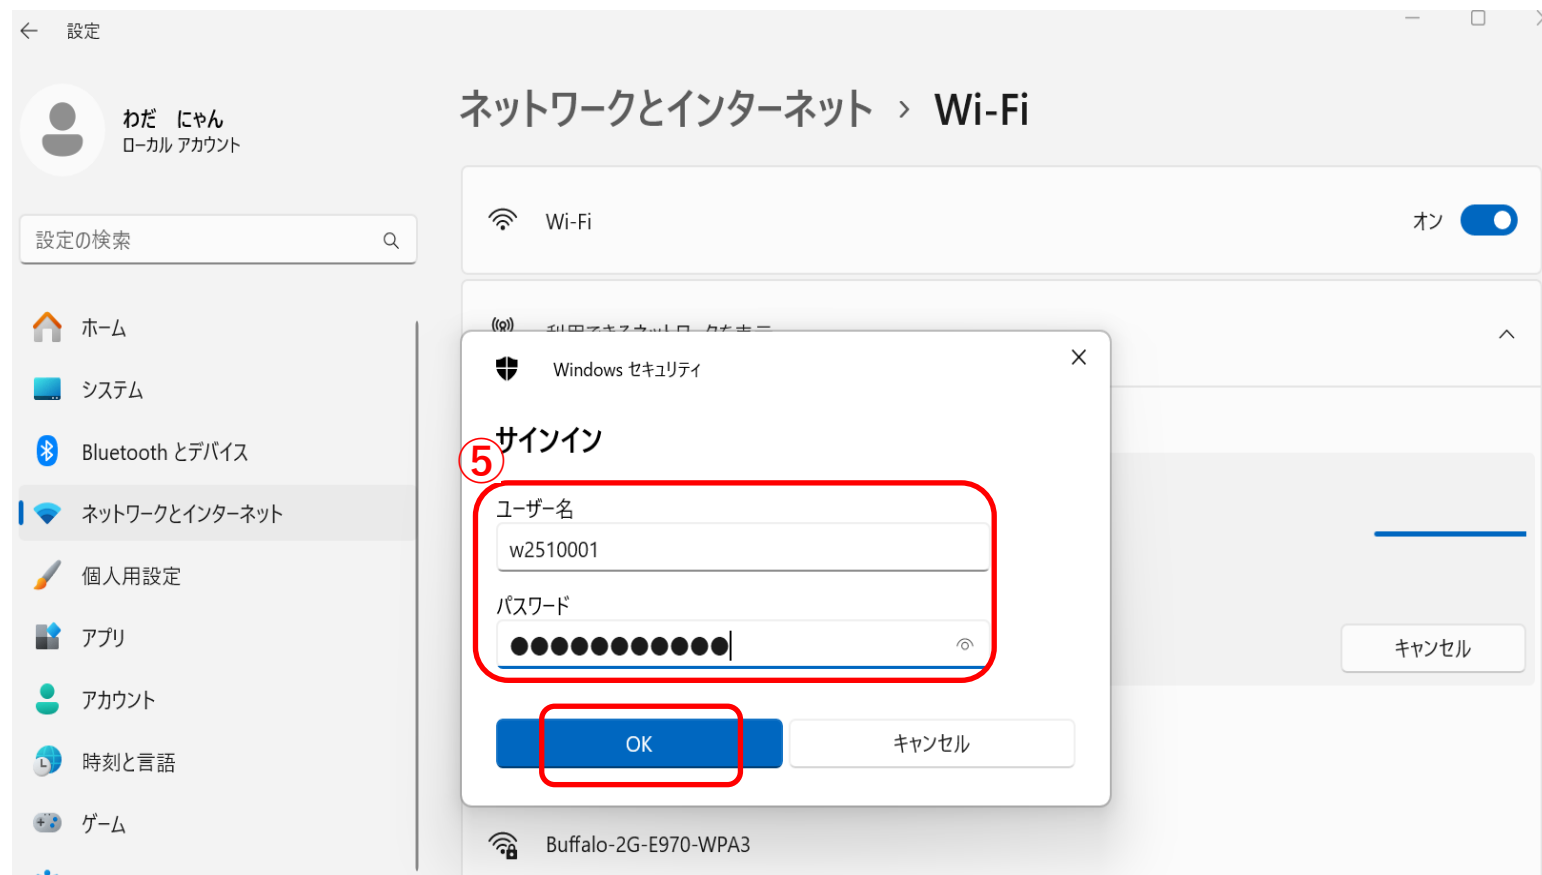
設定

わだ にゃん
ローカル アカウント

設定の検索

ホーム
システム
Bluetooth とデバイス
ネットワークとインターネット
個人用設定
アプリ
アカウント
時刻と言語
ゲーム

ネットワークとインターネット › Wi-Fi

Wi-Fi
オン

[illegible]

キャンセル

Windows セキュリティ

サインイン

⑤

ユーザー名
w2510001

パスワード
●●●●●●●●●●●

OK
キャンセル

Buffalo-2G-E970-WPA3